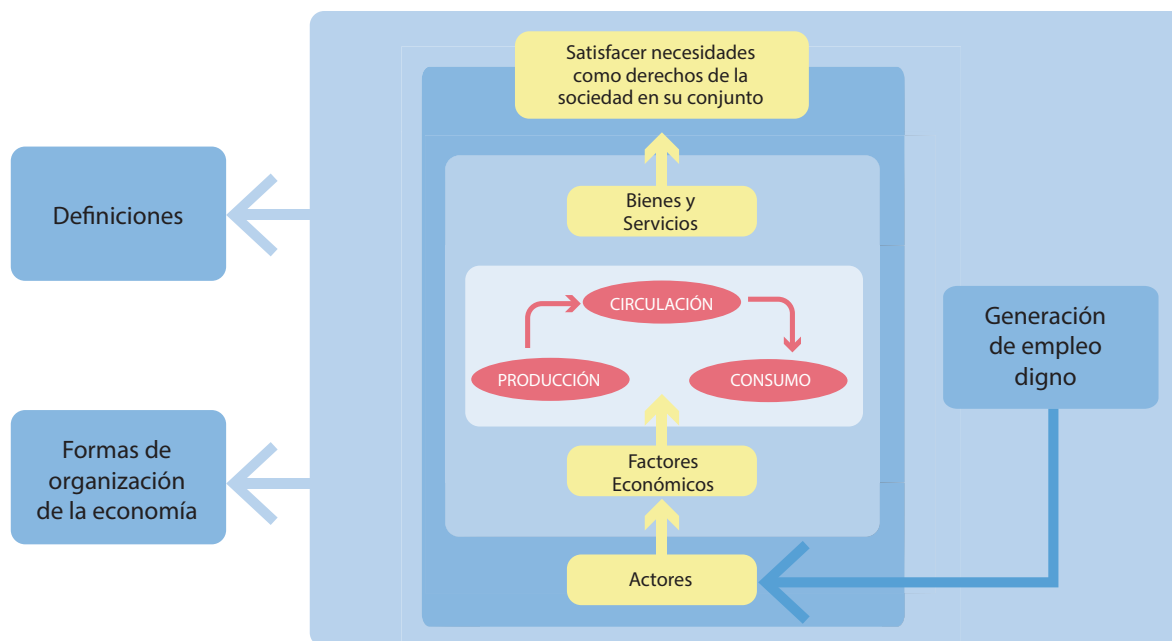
Definiciones

Formas de organización de la economía

Satisfacer necesidades como derechos de la sociedad en su conjunto

Bienes y Servicios

CIRCULACIÓN

PRODUCCIÓN

CONSUMO

Factores Económicos

Actores

Generación de empleo digno